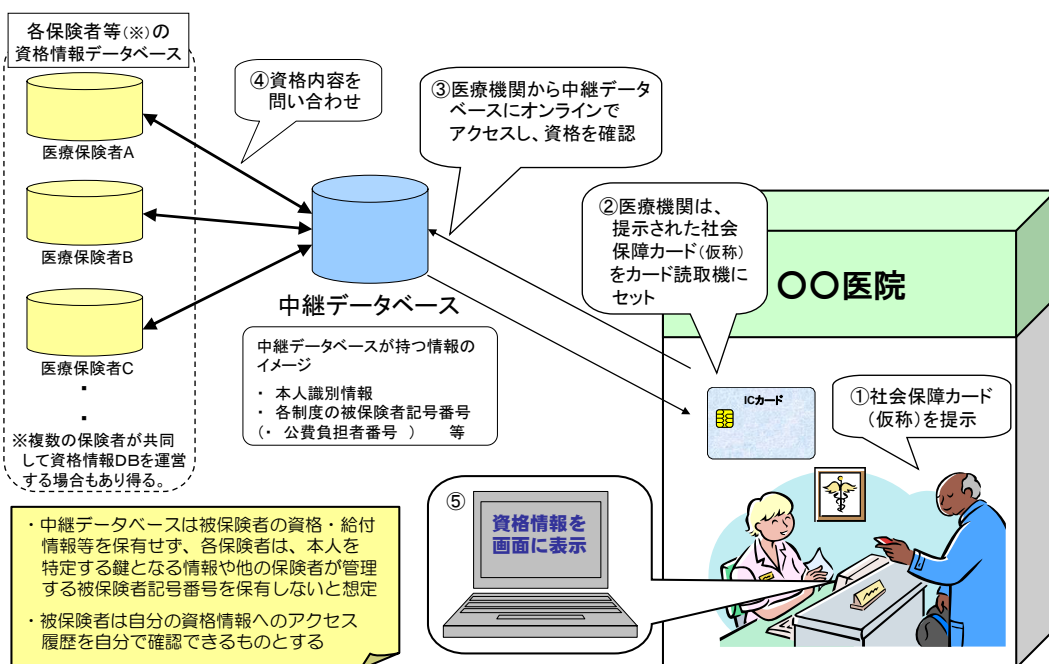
各保険者等(※)の資格情報データベース

医療保険者A

医療保険者B

医療保険者C

・
・

※複数の保険者が共同して資格情報DBを運営する場合もあり得る。

④資格内容を問い合わせ

③医療機関から中継データベースにオンラインでアクセスし、資格を確認

②医療機関は、提示された社会保障カード(仮称)をカード読取機にセット

中継データベース

中継データベースが持つ情報のイメージ

・ 本人識別情報
・ 各制度の被保険者記号番号
（・ 公費負担者番号 ） 等

〇〇医院

ICカード

①社会保障カード(仮称)を提示

⑤

資格情報を画面に表示

・中継データベースは被保険者の資格・給付情報等を保有せず、各保険者は、本人を特定する鍵となる情報や他の保険者が管理する被保険者記号番号を保有しないと想定

・被保険者は自分の資格情報へのアクセス履歴を自分で確認できるものとする